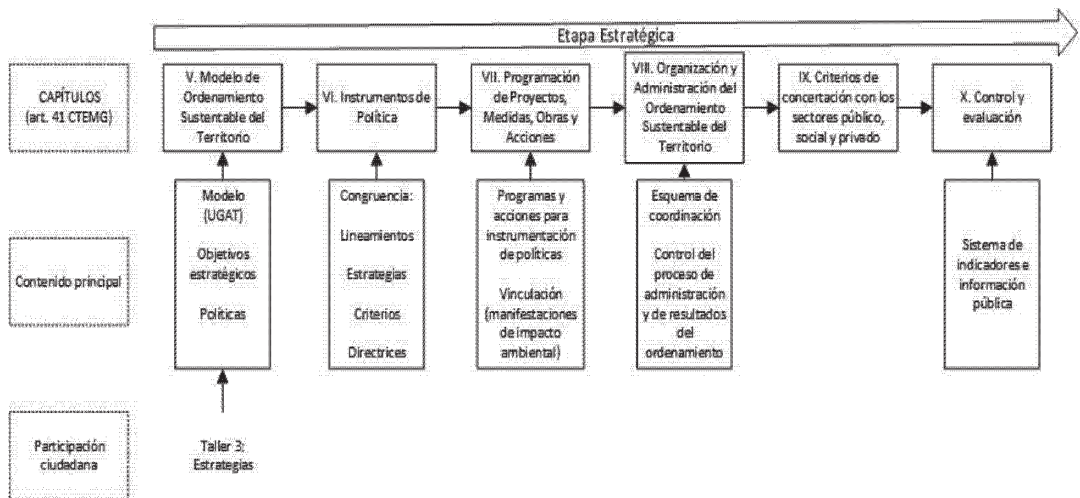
Etapa Estratégica

CAPÍTULOS (art. 41 CTEMG)

V. Modelo de Ordenamiento Sustentable del Territorio

VI. Instrumentos de Política

VII. Programación de Proyectos, Medidas, Obras y Acciones

VIII. Organización y Administración del Ordenamiento Sustentable del Territorio

IX. Criterios de concertación con los sectores público, social y privado

X. Control y evaluación

Contenido principal

Modelo (UGAT)

Objetivos estratégicos

Políticas

Congruencia:

Lineamientos

Estrategias

Criterios

Directrices

Programas y acciones para instrumentación de políticas

Vinculación (manifestaciones de impacto ambiental)

Esquema de coordinación

Control del proceso de administración y de resultados del ordenamiento

Sistema de indicadores e información pública

Participación ciudadana

Taller 3: Estrategias